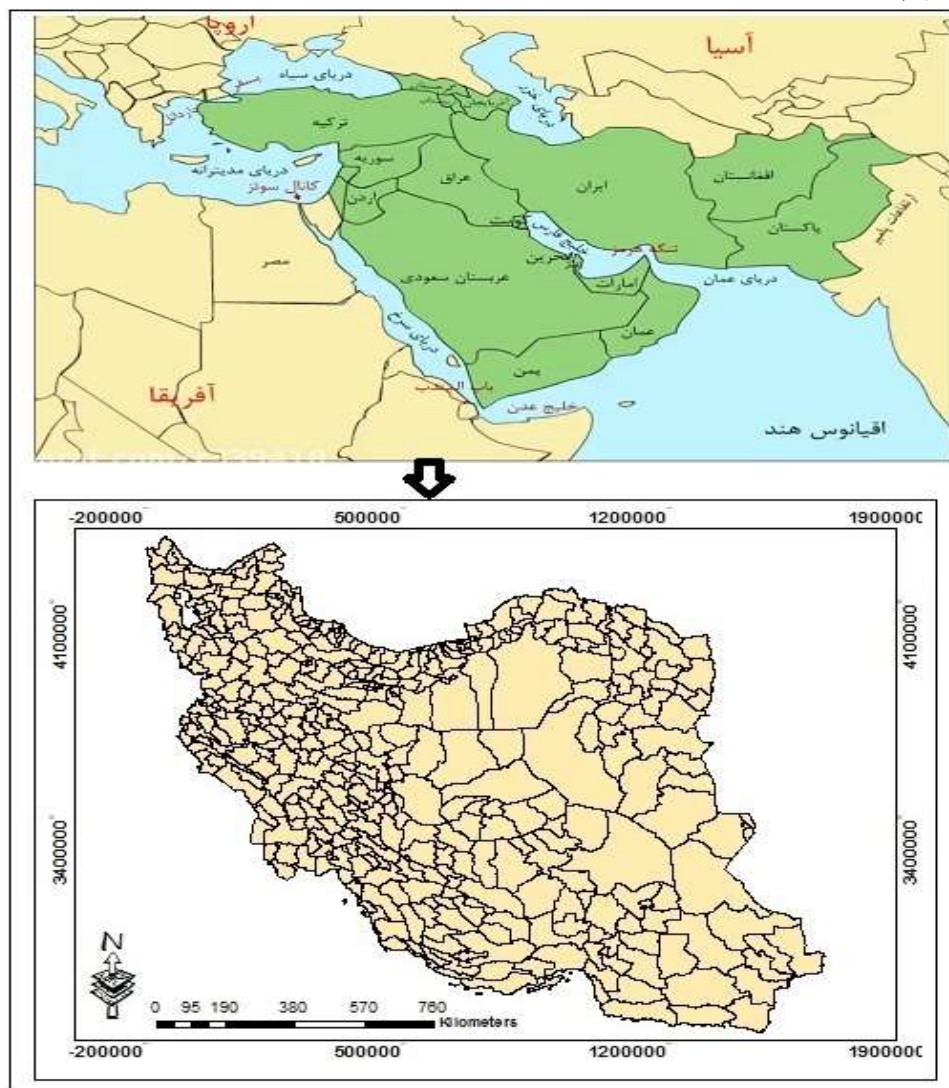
اروپا
آسیا
دریای سیاه
ترکیه
آذربایجان
دریای خزر
دریای مدیترانه
سوریه
عراق
ایران
افغانستان
کانال سوئز
اردن
کویت
خلیج فارس
بحرین
تنگه هرمز
پاکستان
مصر
عربستان سعودی
امارات
دریای عمان
عمان
دریای سرخ
یمن
باب المندب
آفریقا
خلیج عدن
اقیانوس هند

-200000 500000 1200000 1900000
4100000
3400000
N
0 95 190 380 570 760 Kilometers
-200000 500000 1200000 1900000